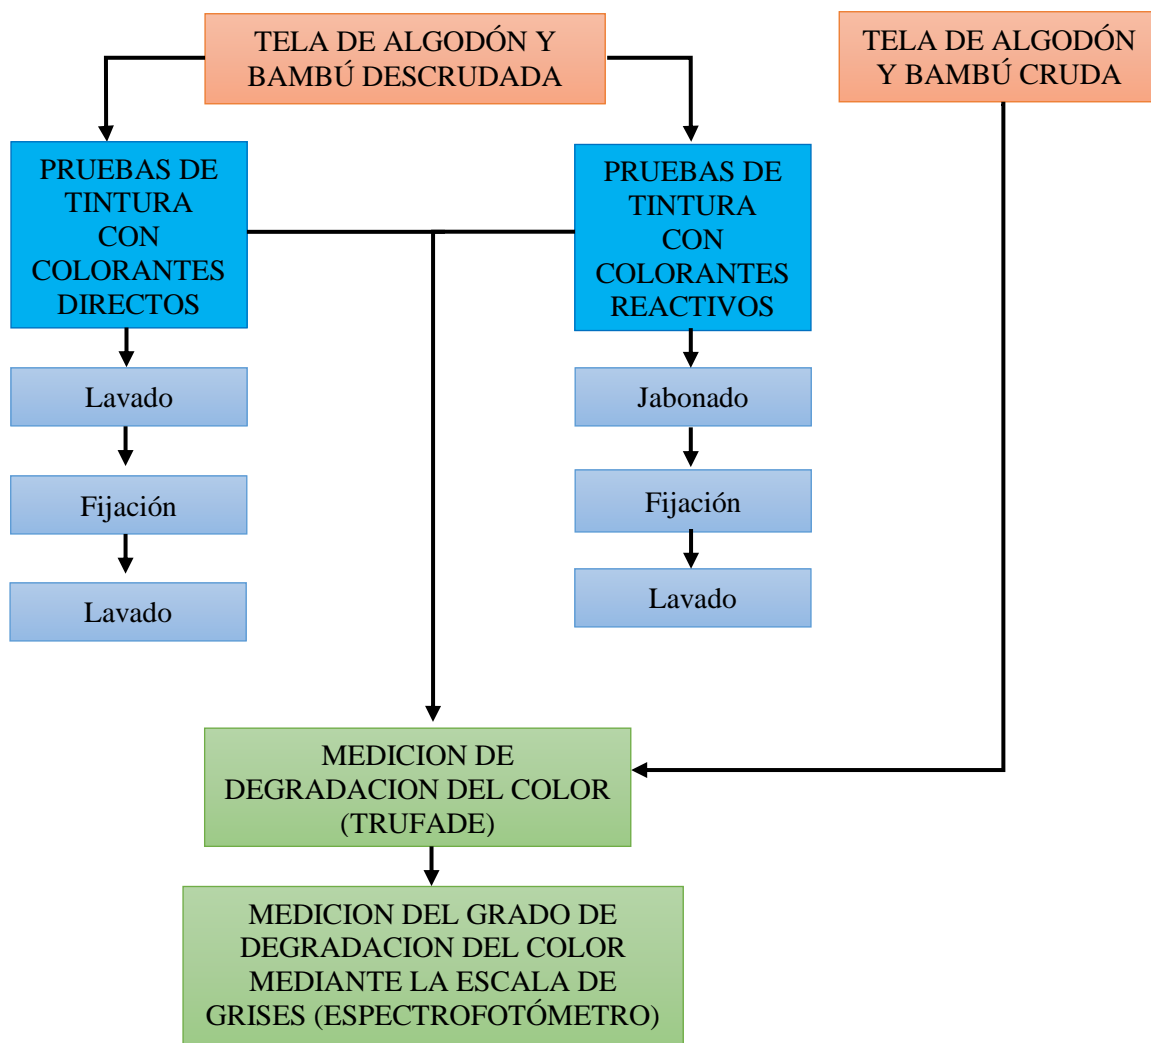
TELA DE ALGODÓN Y BAMBÚ DESCRUDADA

TELA DE ALGODÓN Y BAMBÚ CRUDA

PRUEBAS DE TINTURA CON COLORANTES DIRECTOS

Lavado

Fijación

Lavado

PRUEBAS DE TINTURA CON COLORANTES REACTIVOS

Jabonado

Fijación

Lavado

MEDICION DE DEGRADACION DEL COLOR (TRUFADE)

MEDICION DEL GRADO DE DEGRADACION DEL COLOR MEDIANTE LA ESCALA DE GRISES (ESPECTROFOTÓMETRO)